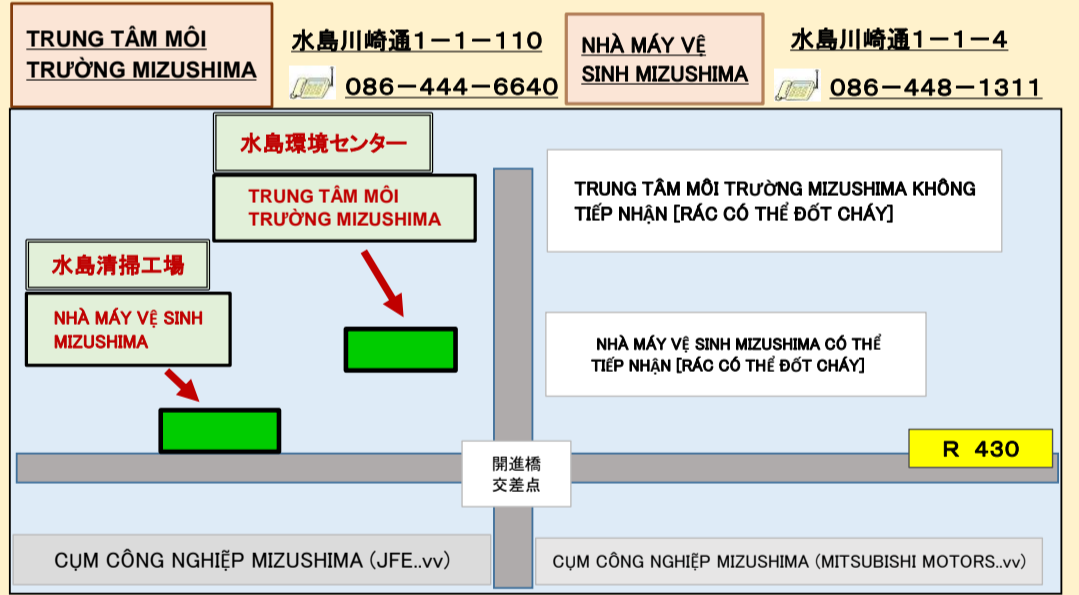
TRUNG TÂM MÔI TRƯỜNG MIZUSHIMA

水島川崎通1－1－110

086－444－6640

NHÀ MÁY VỆ SINH MIZUSHIMA

水島川崎通1－1－4

086－448－1311

水島環境センター

TRUNG TÂM MÔI TRƯỜNG MIZUSHIMA

TRUNG TÂM MÔI TRƯỜNG MIZUSHIMA KHÔNG TIẾP NHẬN [RÁC CÓ THỂ ĐỐT CHÁY]

水島清掃工場

NHÀ MÁY VỆ SINH MIZUSHIMA

NHÀ MÁY VỆ SINH MIZUSHIMA CÓ THỂ TIẾP NHẬN [RÁC CÓ THỂ ĐỐT CHÁY]

R 430

開進橋
交差点

CỤM CÔNG NGHIỆP MIZUSHIMA (JFE..vv)

CỤM CÔNG NGHIỆP MIZUSHIMA (MITSUBISHI MOTORS..vv)